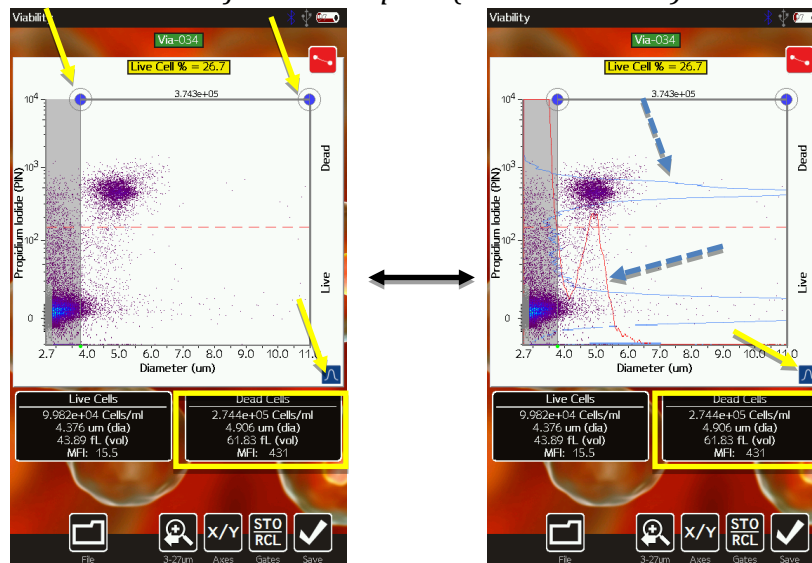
Viability
Via-034
Live Cell % = 26.7
3.743e+05
$10^4$
$10^3$
$10^2$
0
Propidium Iodide (PIN)
Dead
Live
2.7 4.0 5.0 6.0 7.0 8.0 9.0 10.0 11.0
Diameter (um)

| Live Cells | Dead Cells |
|---|---|
| 9.982e+04 Cells/ml | 2.744e+05 Cells/ml |
| 4.376 um (dia) | 4.906 um (dia) |
| 43.89 fL (vol) | 61.83 fL (vol) |
| MFI: 15.5 | MFI: 431 |

File
3-27um
X/Y
Axes
STO RCL
Gates
Save

Viability
Via-034
Live Cell % = 26.7
3.743e+05
$10^4$
$10^3$
$10^2$
0
Propidium Iodide (PIN)
Dead
Live
2.7 4.0 5.0 6.0 7.0 8.0 9.0 10.0 11.0
Diameter (um)

| Live Cells | Dead Cells |
|---|---|
| 9.982e+04 Cells/ml | 2.744e+05 Cells/ml |
| 4.376 um (dia) | 4.906 um (dia) |
| 43.89 fL (vol) | 61.83 fL (vol) |
| MFI: 15.5 | MFI: 431 |

File
3-27um
X/Y
Axes
STO RCL
Gates
Save